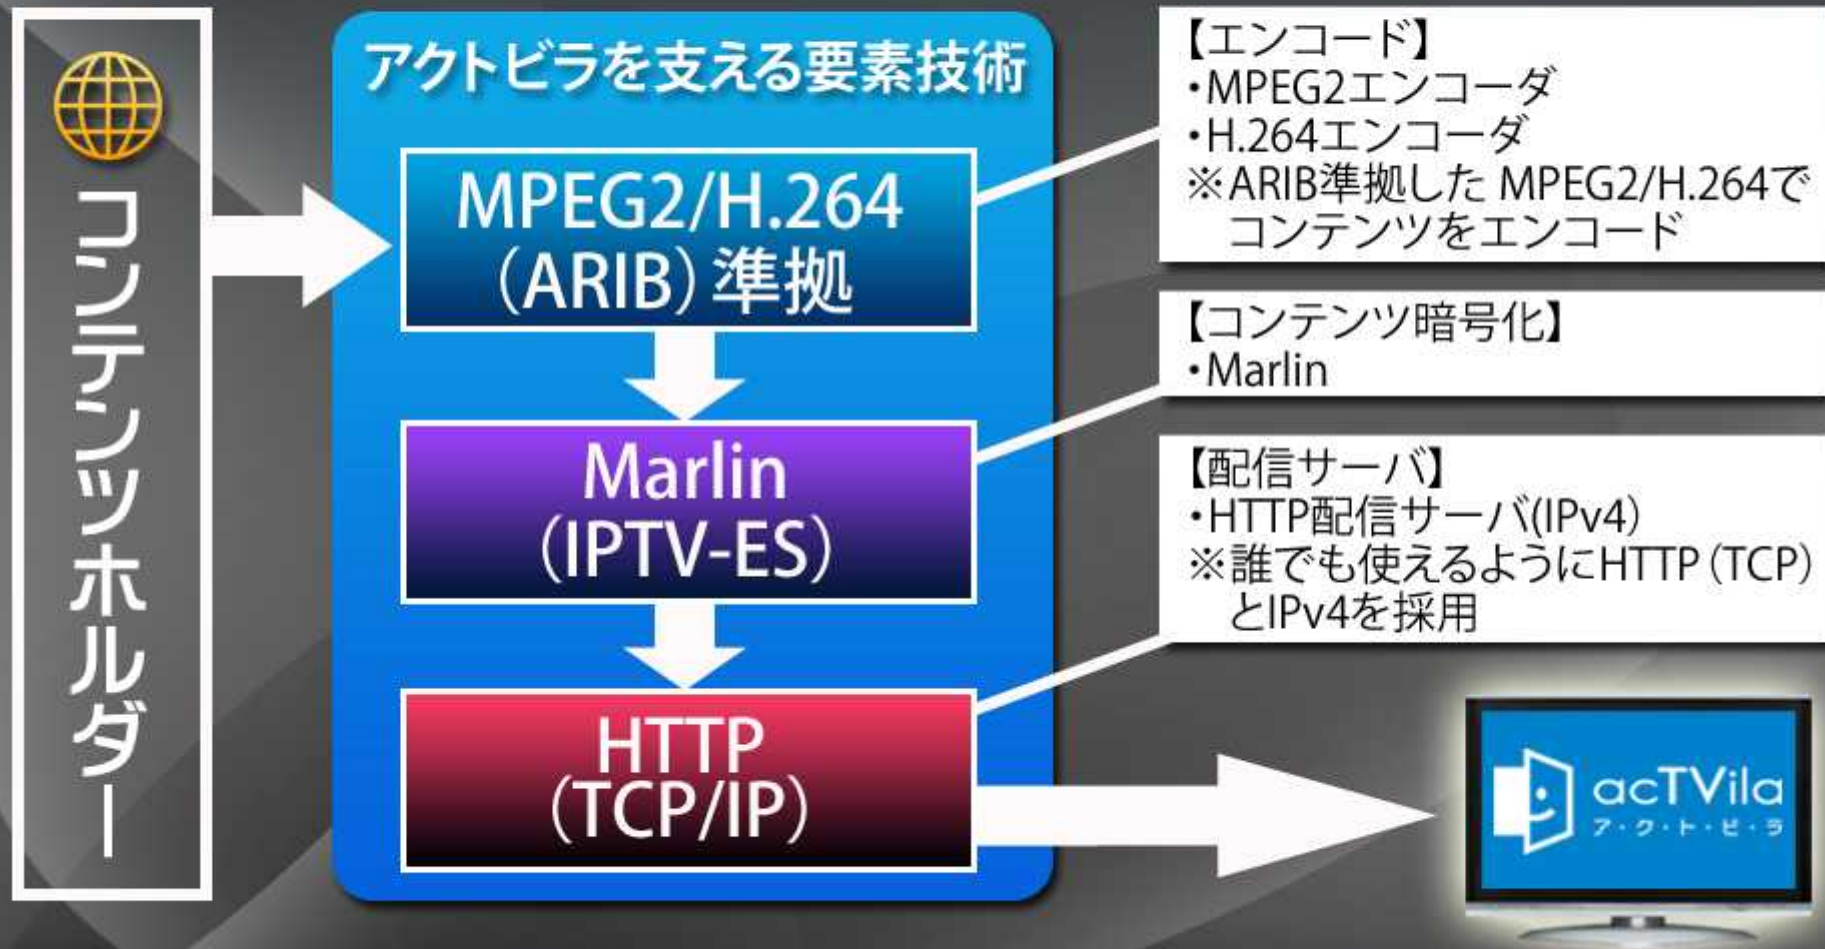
コンテンツホルダー

アクトビラを支える要素技術

MPEG2/H.264
(ARIB)準拠

Marlin
(IPTV-ES)

HTTP
(TCP/IP)

【エンコード】
・MPEG2エンコーダ
・H.264エンコーダ
※ARIB準拠した MPEG2/H.264で コンテンツをエンコード

【コンテンツ暗号化】
・Marlin

【配信サーバ】
・HTTP配信サーバ(IPv4)
※誰でも使えるようにHTTP(TCP)とIPv4を採用

acTVila
ア・ク・ト・ビ・ラ